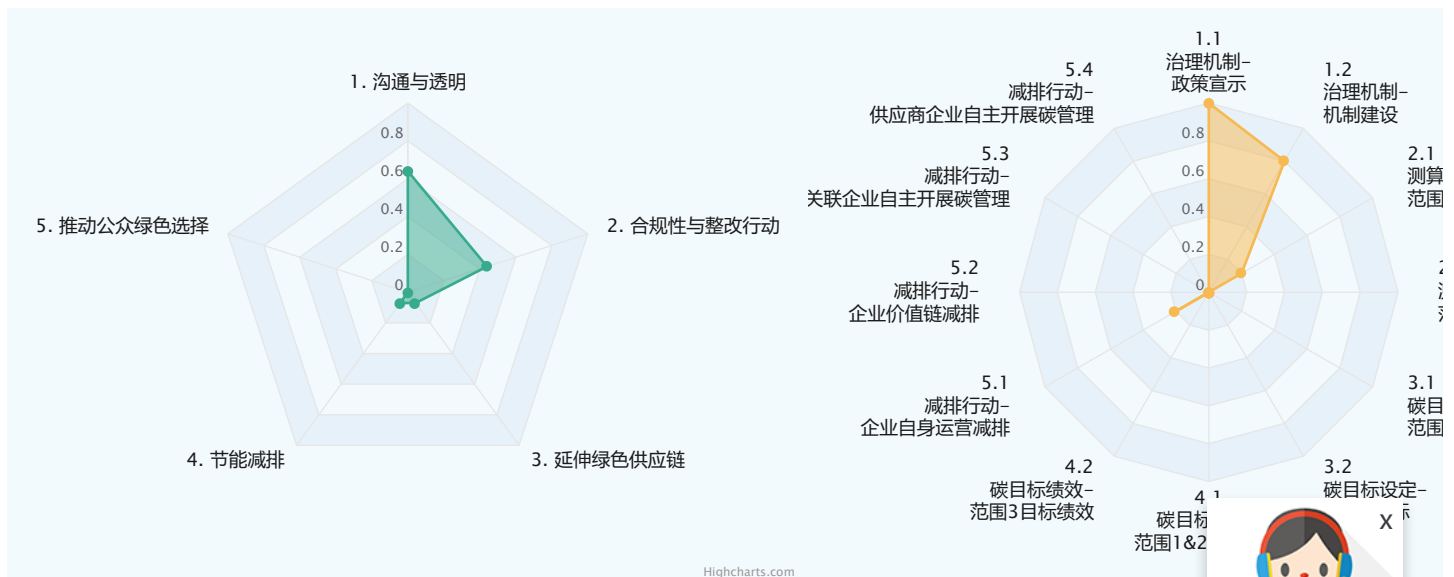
1. 沟通与透明

0.8
0.6
0.4
0.2
0

2. 合规性与整改行动

3. 延伸绿色供应链

4. 节能减排

5. 推动公众绿色选择

1.1
治理机制-
政策宣示

1.2
治理机制-
机制建设

2.1
测算
范围

2
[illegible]
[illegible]

3.1
碳目
范围

3.2
碳目标设定-
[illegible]标

4.1
碳目标
范围1&2

4.2
碳目标绩效-
范围3目标绩效

5.1
减排行动-
企业自身运营减排

5.2
减排行动-
企业价值链减排

5.3
减排行动-
关联企业自主开展碳管理

5.4
减排行动-
供应商企业自主开展碳管理

0.8
0.6
0.4
0.2
0

X

Highcharts.com